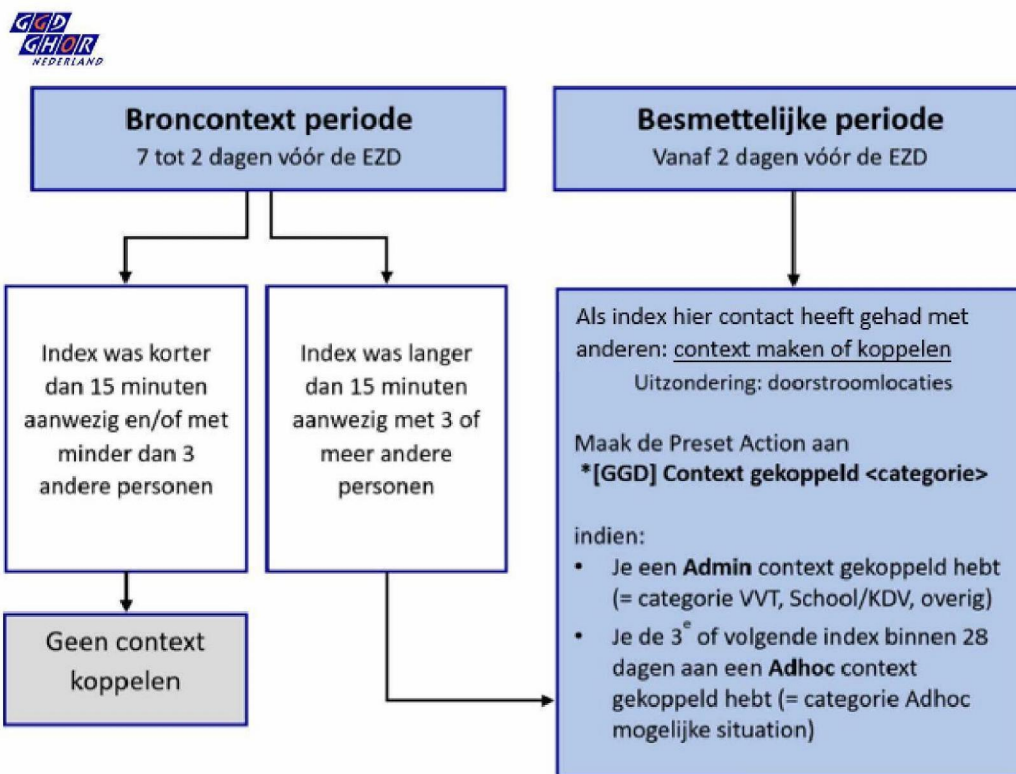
GGD GHOR NEDERLAND

**Broncontext periode**
7 tot 2 dagen vóór de EZD

**Besmettelijke periode**
Vanaf 2 dagen vóór de EZD

Index was korter dan 15 minuten aanwezig en/of met minder dan 3 andere personen

Index was langer dan 15 minuten aanwezig met 3 of meer andere personen

Geen context koppelen

Als index hier contact heeft gehad met anderen: context maken of koppelen
Uitzondering: doorstroomlocaties

Maak de Preset Action aan
**\*[GGD] Context gekoppeld <categorie>**

indien:
- Je een **Admin** context gekoppeld hebt (= categorie VVT, School/KDV, overig)
- Je de $3^e$ of volgende index binnen 28 dagen aan een **Adhoc** context gekoppeld hebt (= categorie Adhoc mogelijke situation)